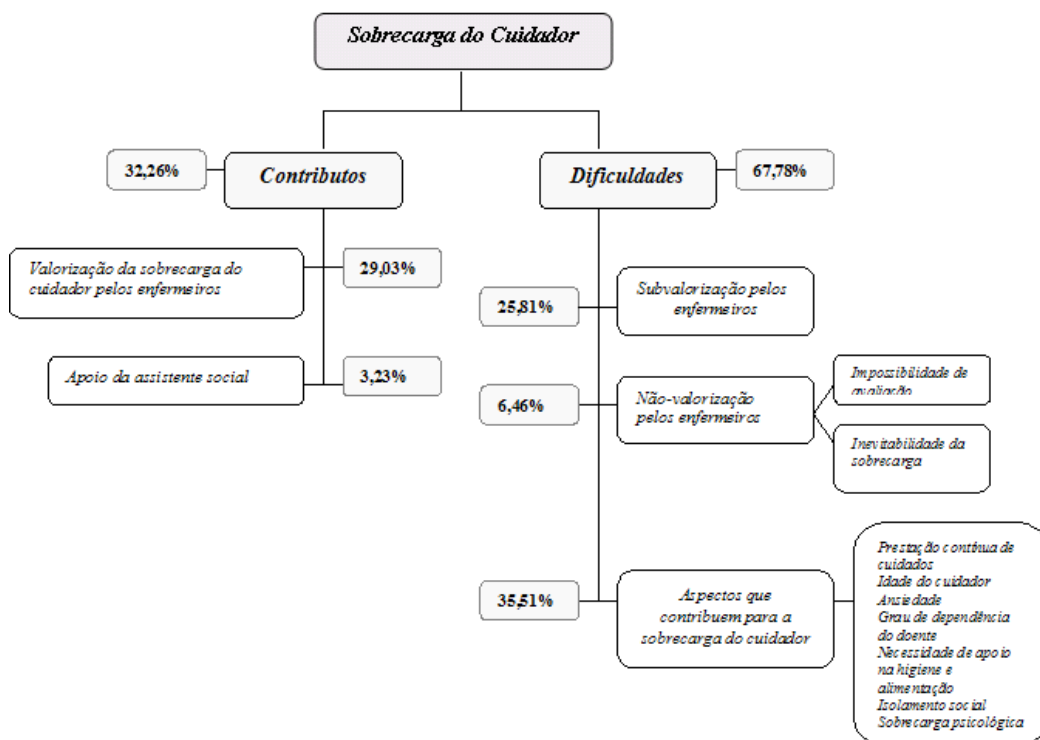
Sobrecarga do Cuidador

32,26%

Contributos

Dificuldades

67,78%

Valorização da sobrecarga do cuidador pelos enfermeiros

29,03%

Apoio da assistente social

3,23%

25,81%

Subvalorização pelos enfermeiros

6,46%

Não-valorização pelos enfermeiros

Impossibilidade de avaliação

Inevitabilidade da sobrecarga

35,51%

Aspectos que contribuem para a sobrecarga do cuidador

Prestação contínua de cuidados
Idade do cuidador
Ansiedade
Grau de dependência do doente
Necessidade de apoio na higiene e alimentação
Isolamento social
Sobrecarga psicológica